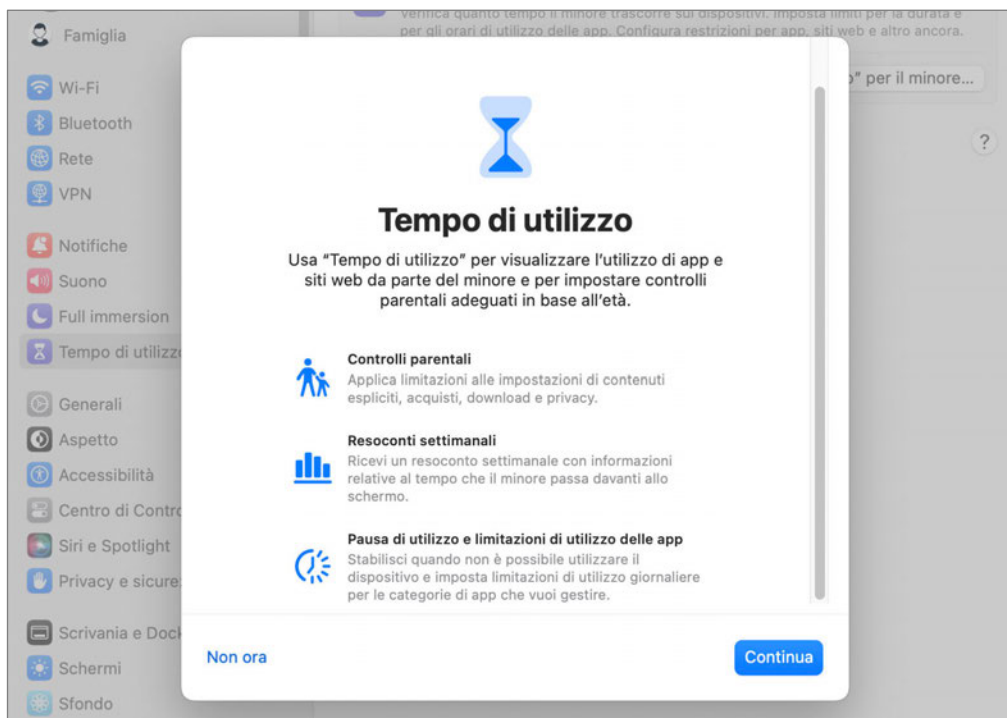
Famiglia

Wi-Fi
Bluetooth
Rete
VPN

Notifiche
Suono
Full immersion
Tempo di utilizz

Generali
Aspetto
Accessibilità
Centro di Contr
Siri e Spotlight
Privacy e sicure

Scrivania e Dock
Schermi
Sfondo

Verifica quanto tempo il minore trascorre sui dispositivi. Imposta limiti per la durata e per gli orari di utilizzo delle app. Configura restrizioni per app, siti web e altro ancora.

o" per il minore...

?

Tempo di utilizzo

Usa "Tempo di utilizzo" per visualizzare l'utilizzo di app e siti web da parte del minore e per impostare controlli parentali adeguati in base all'età.

Controlli parentali
Applica limitazioni alle impostazioni di contenuti espliciti, acquisti, download e privacy.

Resoconti settimanali
Ricevi un resoconto settimanale con informazioni relative al tempo che il minore passa davanti allo schermo.

Pausa di utilizzo e limitazioni di utilizzo delle app
Stabilisci quando non è possibile utilizzare il dispositivo e imposta limitazioni di utilizzo giornaliere per le categorie di app che vuoi gestire.

Non ora

Continua